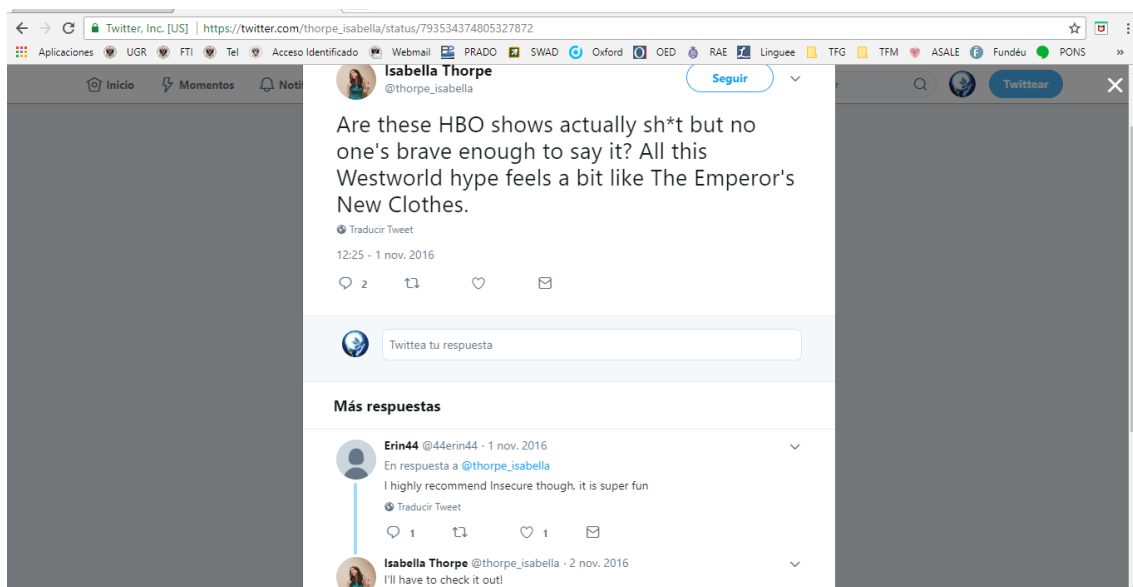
Twitter, Inc. [US] | https://twitter.com/thorpe_isabella/status/793534374805327872

Aplicaciones UGR FTI Tel Acceso Identificado Webmail PRADO SWAD Oxford OED RAE Linguee TFG TFM ASALE Fundéu PONS »

Inicio Momentos Noti

Twittear

Isabella Thorpe
@thorpe_isabella

Seguir

Are these HBO shows actually sh*t but no one's brave enough to say it? All this Westworld hype feels a bit like The Emperor's New Clothes.

Traducir Tweet

12:25 - 1 nov. 2016

2

Twittea tu respuesta

Más respuestas

Erin44 @44erin44 · 1 nov. 2016
En respuesta a @thorpe_isabella
I highly recommend Insecure though, it is super fun
Traducir Tweet

1 1

Isabella Thorpe @thorpe_isabella · 2 nov. 2016
I'll have to check it out!